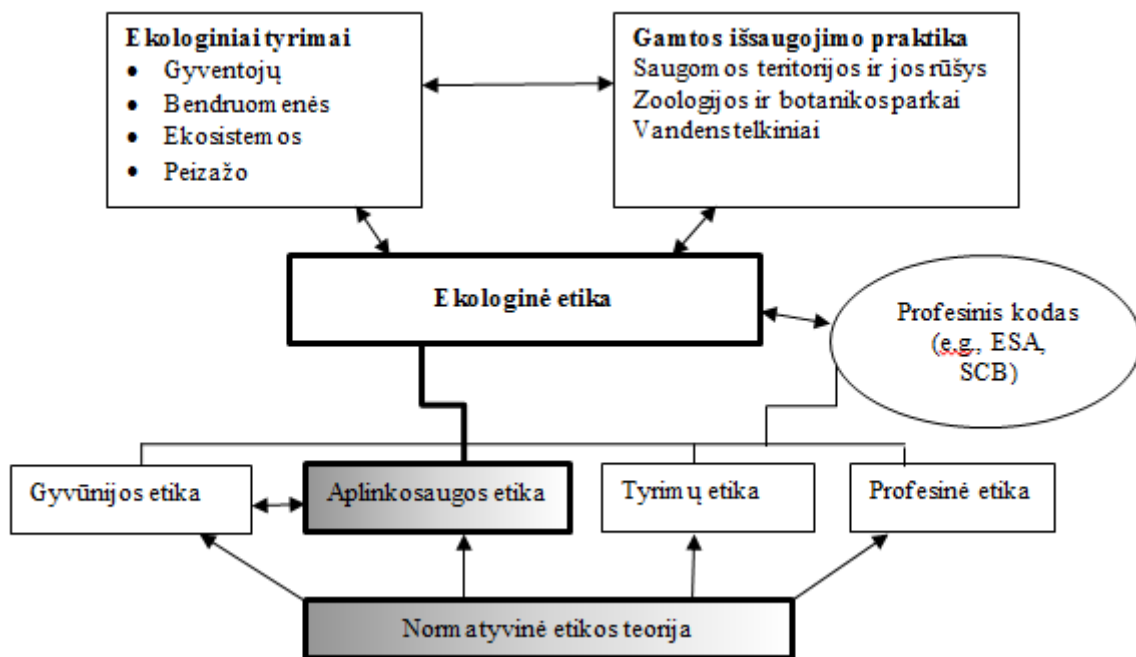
Ekologiniai tyrimai
- Gyventojų
- Bendruomenės
- Ekosistemos
- Peizažo

Gamtos išsaugojimo praktika
Saugomos teritorijos ir jos rūšys
Zoologijos ir botanikos parkai
Vandens telkiniai

Ekologinė etika

Profesinis kodas (e.g., ESA, SCB)

Gyvūnijos etika

Aplinkosaugos etika

Tyrimų etika

Profesinė etika

Normatyvinė etikos teorija